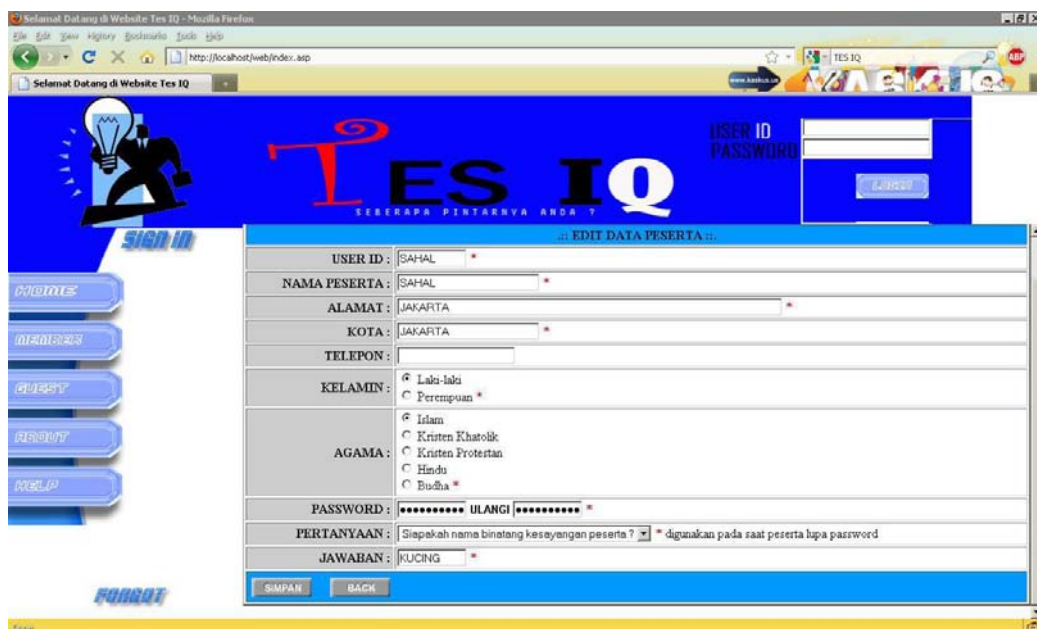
Selamat Datang di Website Tes IQ - Mozilla Firefox

File Edit View History Bookmarks Tools Help

http://localhost/web/index.asp

TES IQ

Selamat Datang di Website Tes IQ

www.kaskus.us

TES IQ

SEBERAPA PINTARNYA ANDA ?

USER ID
PASSWORD

LOGIN

SIGN IN

HOME

MEMBER

GUEST

ABOUT

HELP

FORGOT

.:: EDIT DATA PESERTA ::.

| | |
|---|---|
| USER ID : | SAHAL * |
| NAMA PESERTA : | SAHAL * |
| ALAMAT : | JAKARTA * |
| KOTA : | JAKARTA * |
| TELEPON : | |
| KELAMIN : | Laki-laki<br>Perempuan * |
| AGAMA : | Islam<br>Kristen Khatolik<br>Kristen Protestan<br>Hindu<br>Budha * |
| PASSWORD : | •••••••••• ULANGI •••••••••• * |
| PERTANYAAN : | Siapakah nama binatang kesayangan peserta ? * digunakan pada saat peserta lupa password |
| JAWABAN : | KUCING * |

SIMPAN BACK

Done